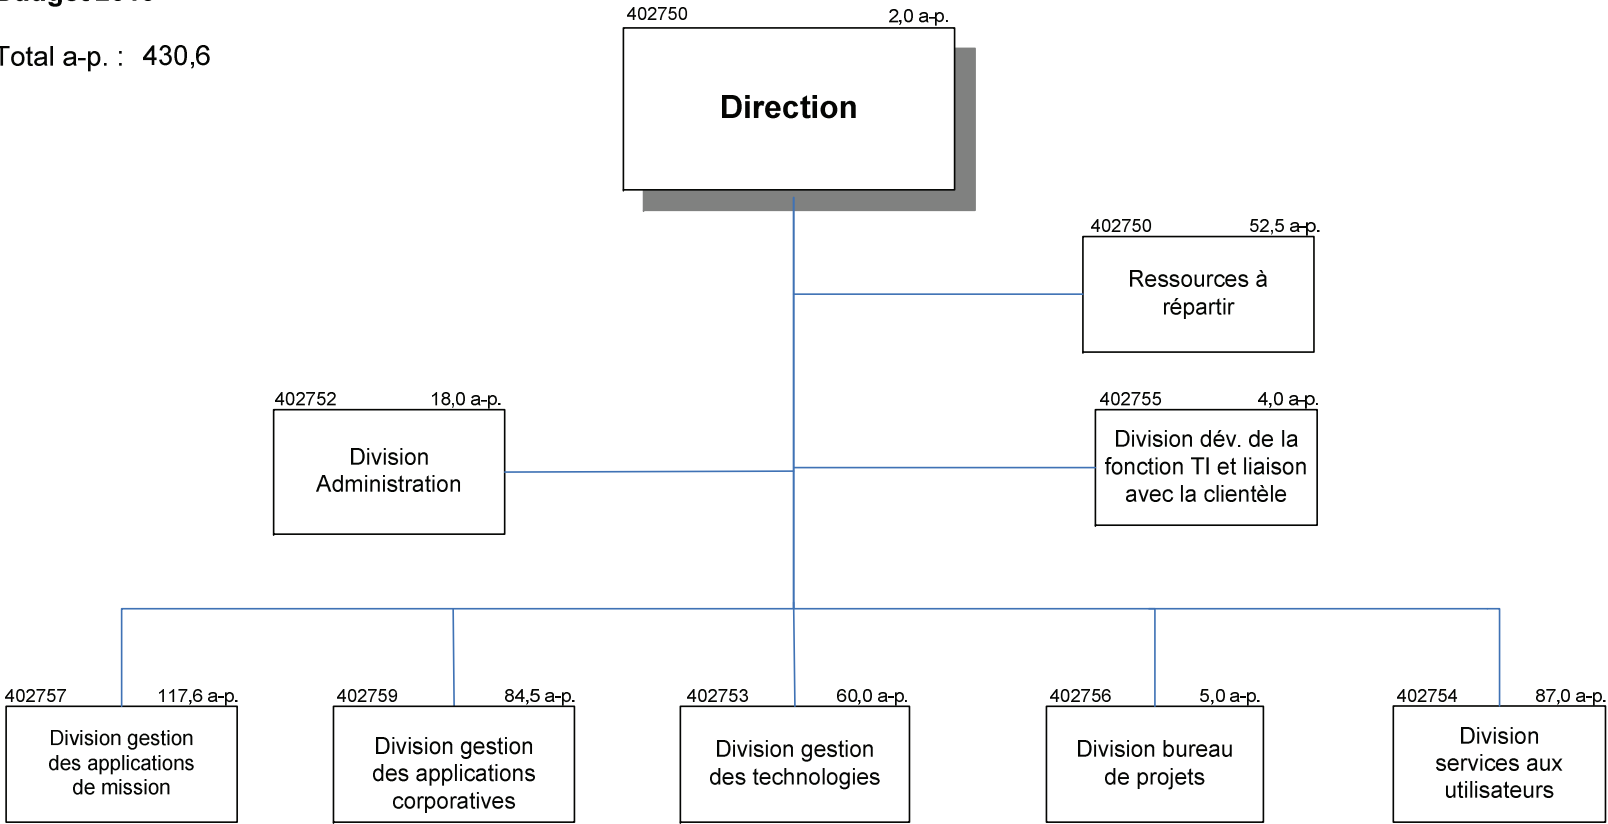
Total a-p. : 430,6

402750 2,0 a-p.

Direction

402750 52,5 a-p.

Ressources à répartir

402752 18,0 a-p.

Division Administration

402755 4,0 a-p.

Division dév. de la fonction TI et liaison avec la clientèle

402757 117,6 a-p.

Division gestion des applications de mission

402759 84,5 a-p.

Division gestion des applications corporatives

402753 60,0 a-p.

Division gestion des technologies

402756 5,0 a-p.

Division bureau de projets

402754 87,0 a-p.

Division services aux utilisateurs